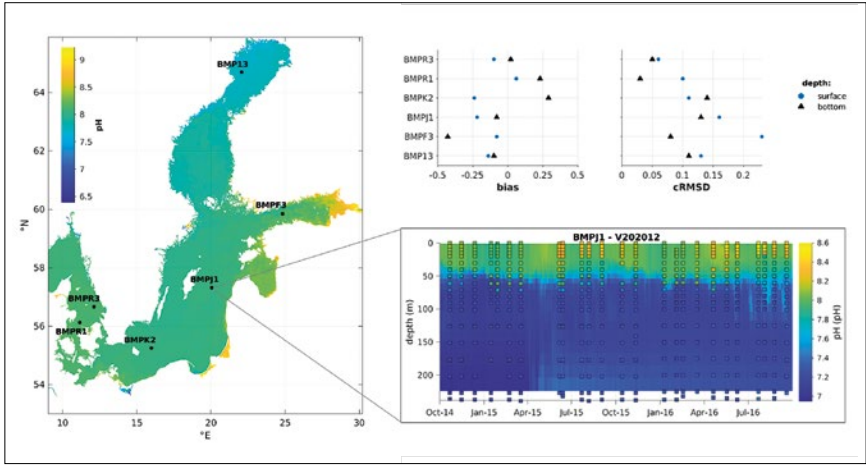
9
8.5
8
7.5
7
6.5
pH

BMPJ13
BMPF3
BMPJ1
BMPR3
BMPR1
BMPK2

64
62
60
58
56
54
°N

10
15
20
25
30
°E

BMPR3
BMPR1
BMPK2
BMPJ1
BMPF3
BMP13

-0.5
-0.25
0
0.25
0.5
bias

0.05
0.1
0.15
0.2
cRMSD

depth:
surface
bottom

BMPJ1 - V202012

0
50
100
150
200
depth (m)

Oct-14
Jan-15
Apr-15
Jul-15
Oct-15
Jan-16
Apr-16
Jul-16

8.6
8.4
8.2
8
7.8
7.6
7.4
7.2
7
pH (pH)